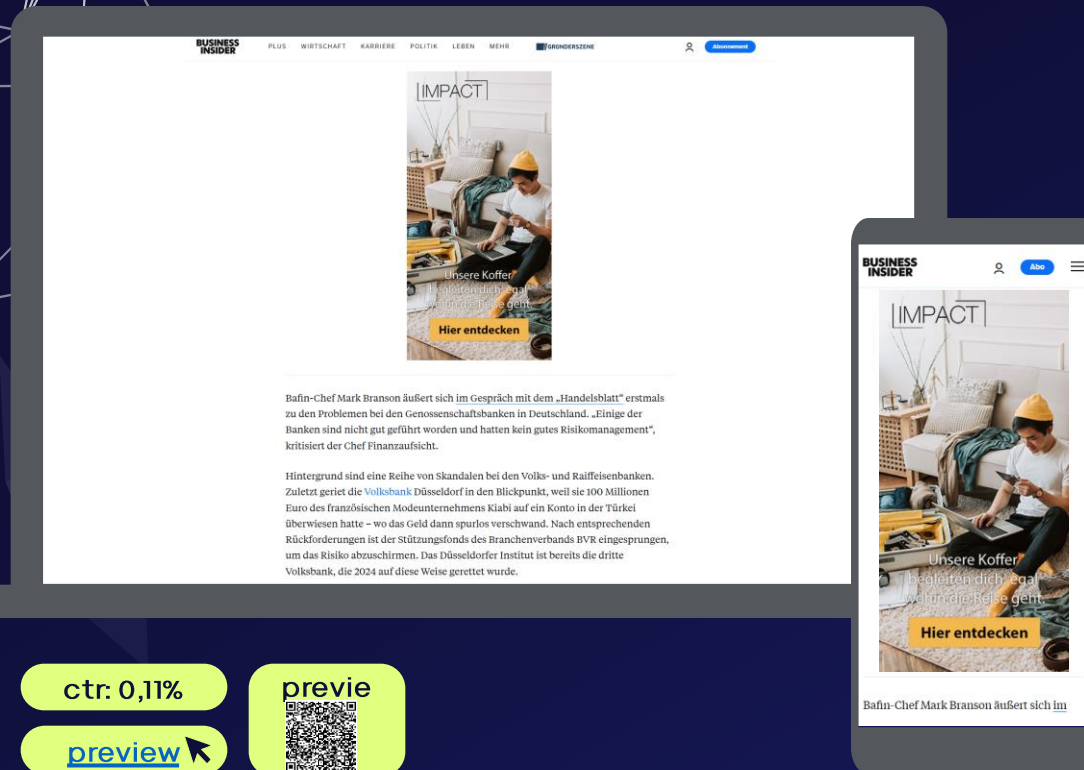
BUSINESS INSIDER PLUS WIRTSCHAFT KARRIERE POLITIK LEBEN MEHR GRÜNDERSZENE Abonnement

IMPACT

Unsere Koffer begleiten dich, egal wohin die Reise geht.

Hier entdecken

Bafin-Chef Mark Branson äußert sich im Gespräch mit dem „Handelsblatt" erstmals zu den Problemen bei den Genossenschaftsbanken in Deutschland. „Einige der Banken sind nicht gut geführt worden und hatten kein gutes Risikomanagement", kritisiert der Chef Finanzaufsicht.

Hintergrund sind eine Reihe von Skandalen bei den Volks- und Raiffeisenbanken. Zuletzt geriet die Volksbank Düsseldorf in den Blickpunkt, weil sie 100 Millionen Euro des französischen Modeunternehmens Kiabi auf ein Konto in der Türkei überwiesen hatte – wo das Geld dann spurlos verschwand. Nach entsprechenden Rückforderungen ist der Stützungsfonds des Branchenverbands BVR eingesprungen, um das Risiko abzuschirmen. Das Düsseldorfer Institut ist bereits die dritte Volksbank, die 2024 auf diese Weise gerettet wurde.

BUSINESS INSIDER Abo

IMPACT

Unsere Koffer begleiten dich, egal wohin die Reise geht.

Hier entdecken

Bafin-Chef Mark Branson äußert sich im

ctr: 0,11%

previe

preview